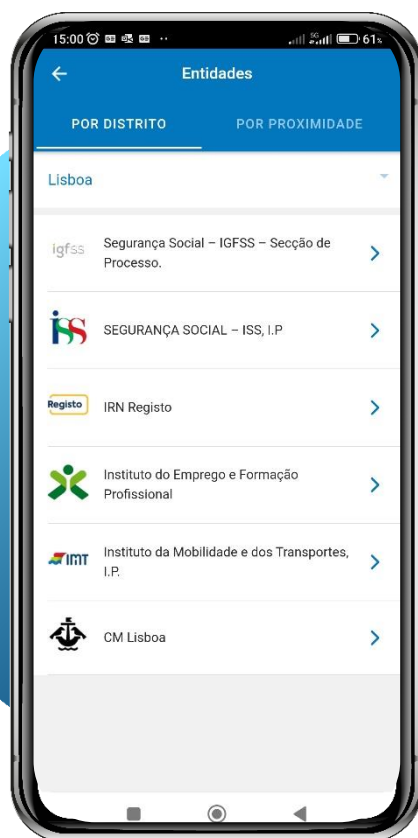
15:00 61%

Entidades

POR DISTRITO

POR PROXIMIDADE

Lisboa

igfss Segurança Social – IGFSS – Secção de Processo.

ISS SEGURANÇA SOCIAL – ISS, I.P

Registo IRN Registo

Instituto do Emprego e Formação Profissional

IMT Instituto da Mobilidade e dos Transportes, I.P.

CM Lisboa